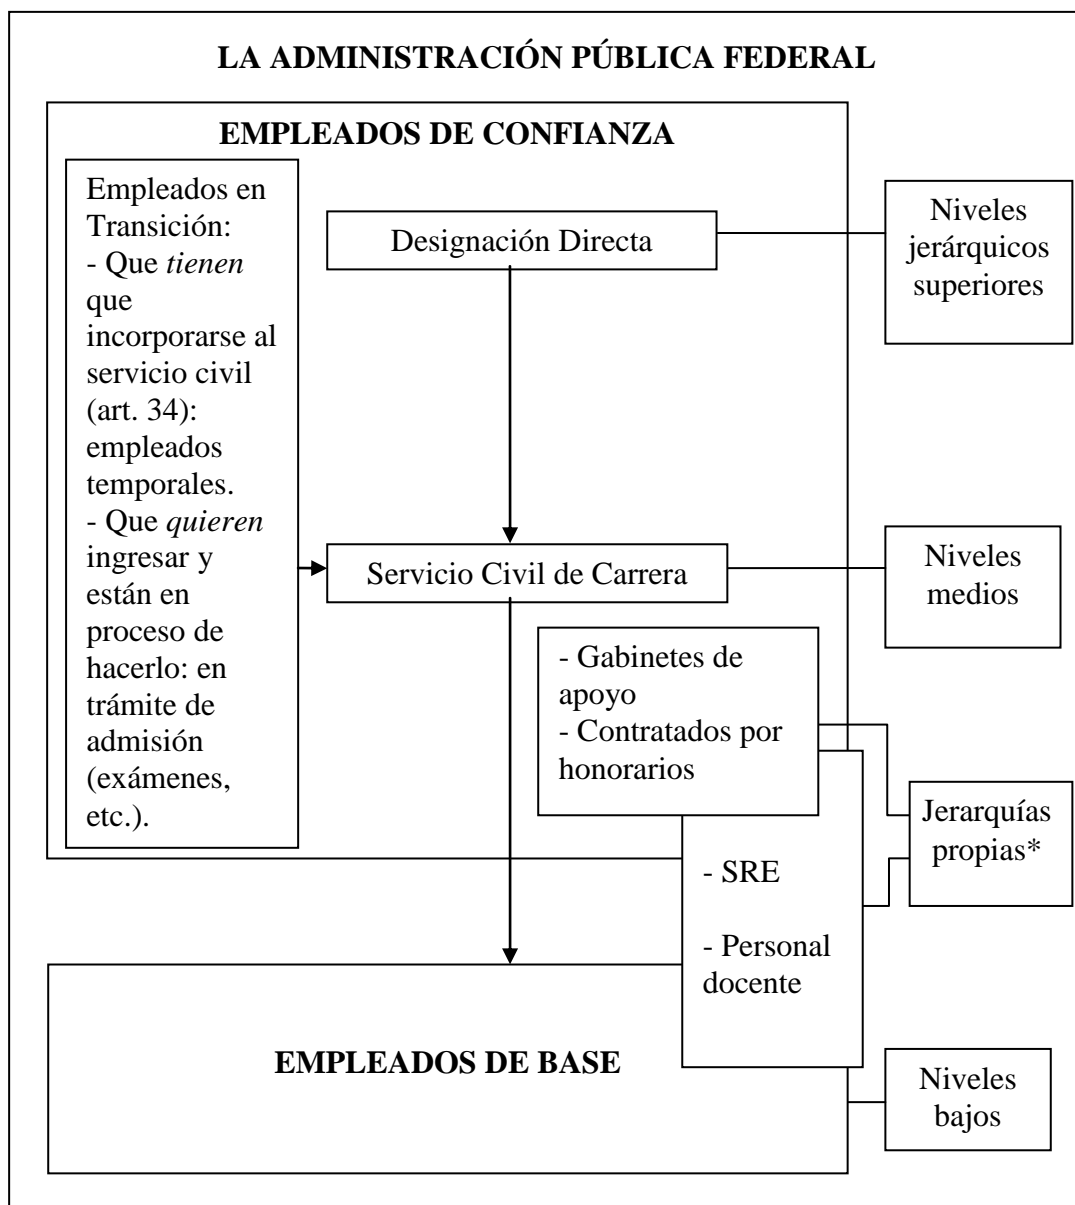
LA ADMINISTRACIÓN PÚBLICA FEDERAL

EMPLEADOS DE CONFIANZA

Empleados en Transición:
- Que *tienen* que incorporarse al servicio civil (art. 34): empleados temporales.
- Que *quieren* ingresar y están en proceso de hacerlo: en trámite de admisión (exámenes, etc.).

Designación Directa

Niveles jerárquicos superiores

Servicio Civil de Carrera

Niveles medios

- Gabinetes de apoyo
- Contratados por honorarios

Jerarquías propias*

- SRE

- Personal docente

EMPLEADOS DE BASE

Niveles bajos